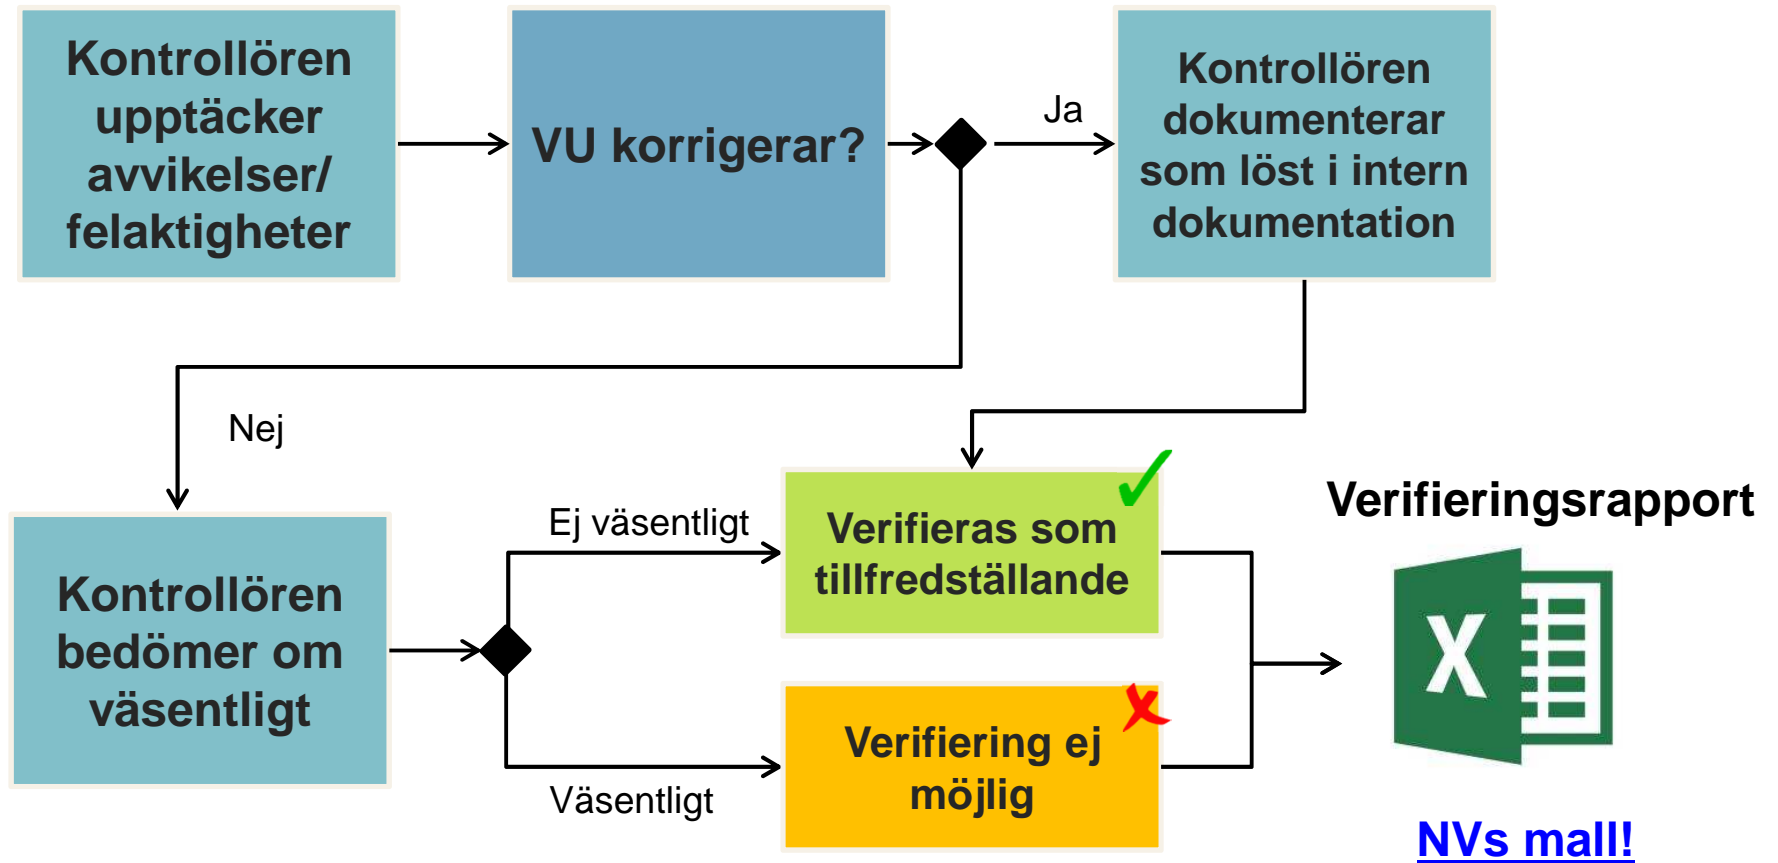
Kontrollören upptäcker avvikelser/ felaktigheter

VU korrigerar?

Ja

Kontrollören dokumenterar som löst i intern dokumentation

Nej

Kontrollören bedömer om väsentligt

Ej väsentligt

Verifieras som tillfredställande

Väsentligt

Verifiering ej möjlig

Verifieringsrapport

X

NVs mall!